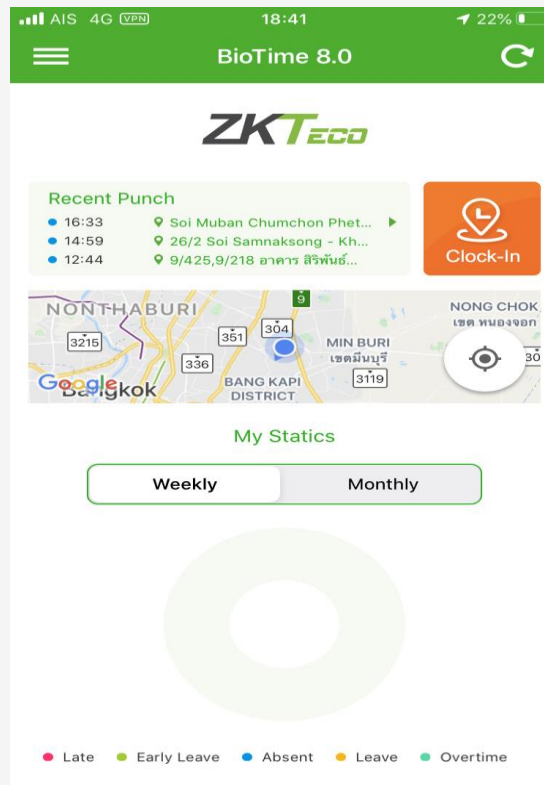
AIS 4G VPN 18:41 22%

BioTime 8.0

ZKTeco

Recent Punch
16:33 Soi Muban Chumchon Phet...
14:59 26/2 Soi Samnaksong - Kh...
12:44 9/425,9/218 อาคาร สิริพันธ์...

Clock-In

NONTHABURI
9
NONG CHOK
เขต หนองจอก
3215
351
304
MIN BURI
เขตมีนบุรี
30
336
Google
Bangkok
BANG KAPI
DISTRICT
3119

My Statics

Weekly
Monthly

Late Early Leave Absent Leave Overtime